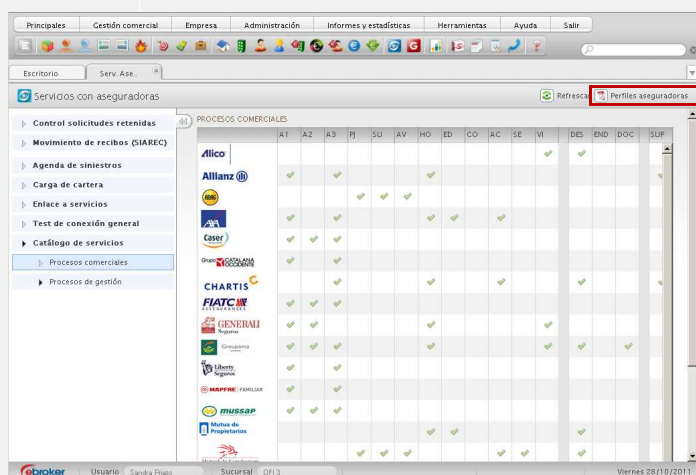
Principales | Gestión comercial | Empresa | Administración | Informes y estadísticas | Herramientas | Ayuda | Salir

Escritorio | Serv. Ase.

Servicios con aseguradoras

Refrescar | Perfiles aseguradoras

Control solicitudes retenidas
Movimiento de recibos (SIAREC)
Agenda de siniestros
Carga de cartera
Enlace a servicios
Test de conexión general
Catálogo de servicios
Procesos comerciales
Procesos de gestión

PROCESOS COMERCIALES

| | A1 | A2 | A3 | PJ | SU | AV | HO | ED | CO | AC | SE | VI | | DES | END | DOC | | SUP |
|---|---|---|---|---|---|---|---|---|---|---|---|---|---|---|---|---|---|---|
| Alico | | | | | | | | | | | | | | | | | | |
| Allianz | | | | | | | | | | | | | | | | | | |
| | | | | | | | | | | | | | | | | | | |
| AXA | | | | | | | | | | | | | | | | | | |
| Caser | | | | | | | | | | | | | | | | | | |
| Grupo CATALANA OCCIDENTE | | | | | | | | | | | | | | | | | | |
| CHARTIS | | | | | | | | | | | | | | | | | | |
| FIATC SEGUROS | | | | | | | | | | | | | | | | | | |
| GENERALI Seguros | | | | | | | | | | | | | | | | | | |
| Groupama | | | | | | | | | | | | | | | | | | |
| Liberty Seguros | | | | | | | | | | | | | | | | | | |
| MAPFRE FAMILIAR | | | | | | | | | | | | | | | | | | |
| mussap | | | | | | | | | | | | | | | | | | |
| Mutua de Propietarios | | | | | | | | | | | | | | | | | | |
| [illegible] | | | | | | | | | | | | | | | | | | |

ebroker | Usuario Sandra Prieto | Sucursal OFI 3 | Viernes 28/10/2011